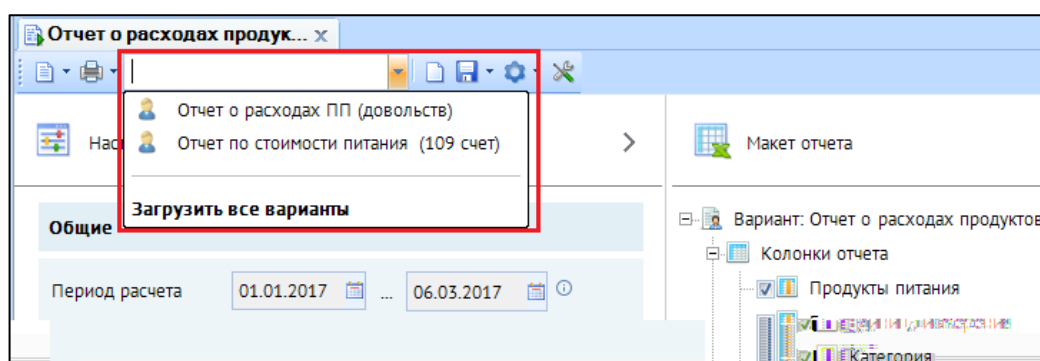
Отчет о расходах продук... ×

Отчет о расходах ПП (довольств)

Отчет по стоимости питания (109 счет)

Загрузить все варианты

Нас

Общие

Период расчета 01.01.2017 ... 06.03.2017

Макет отчета

Вариант: Отчет о расходах продуктов

Колонки отчета

Продукты питания

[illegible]

Категория